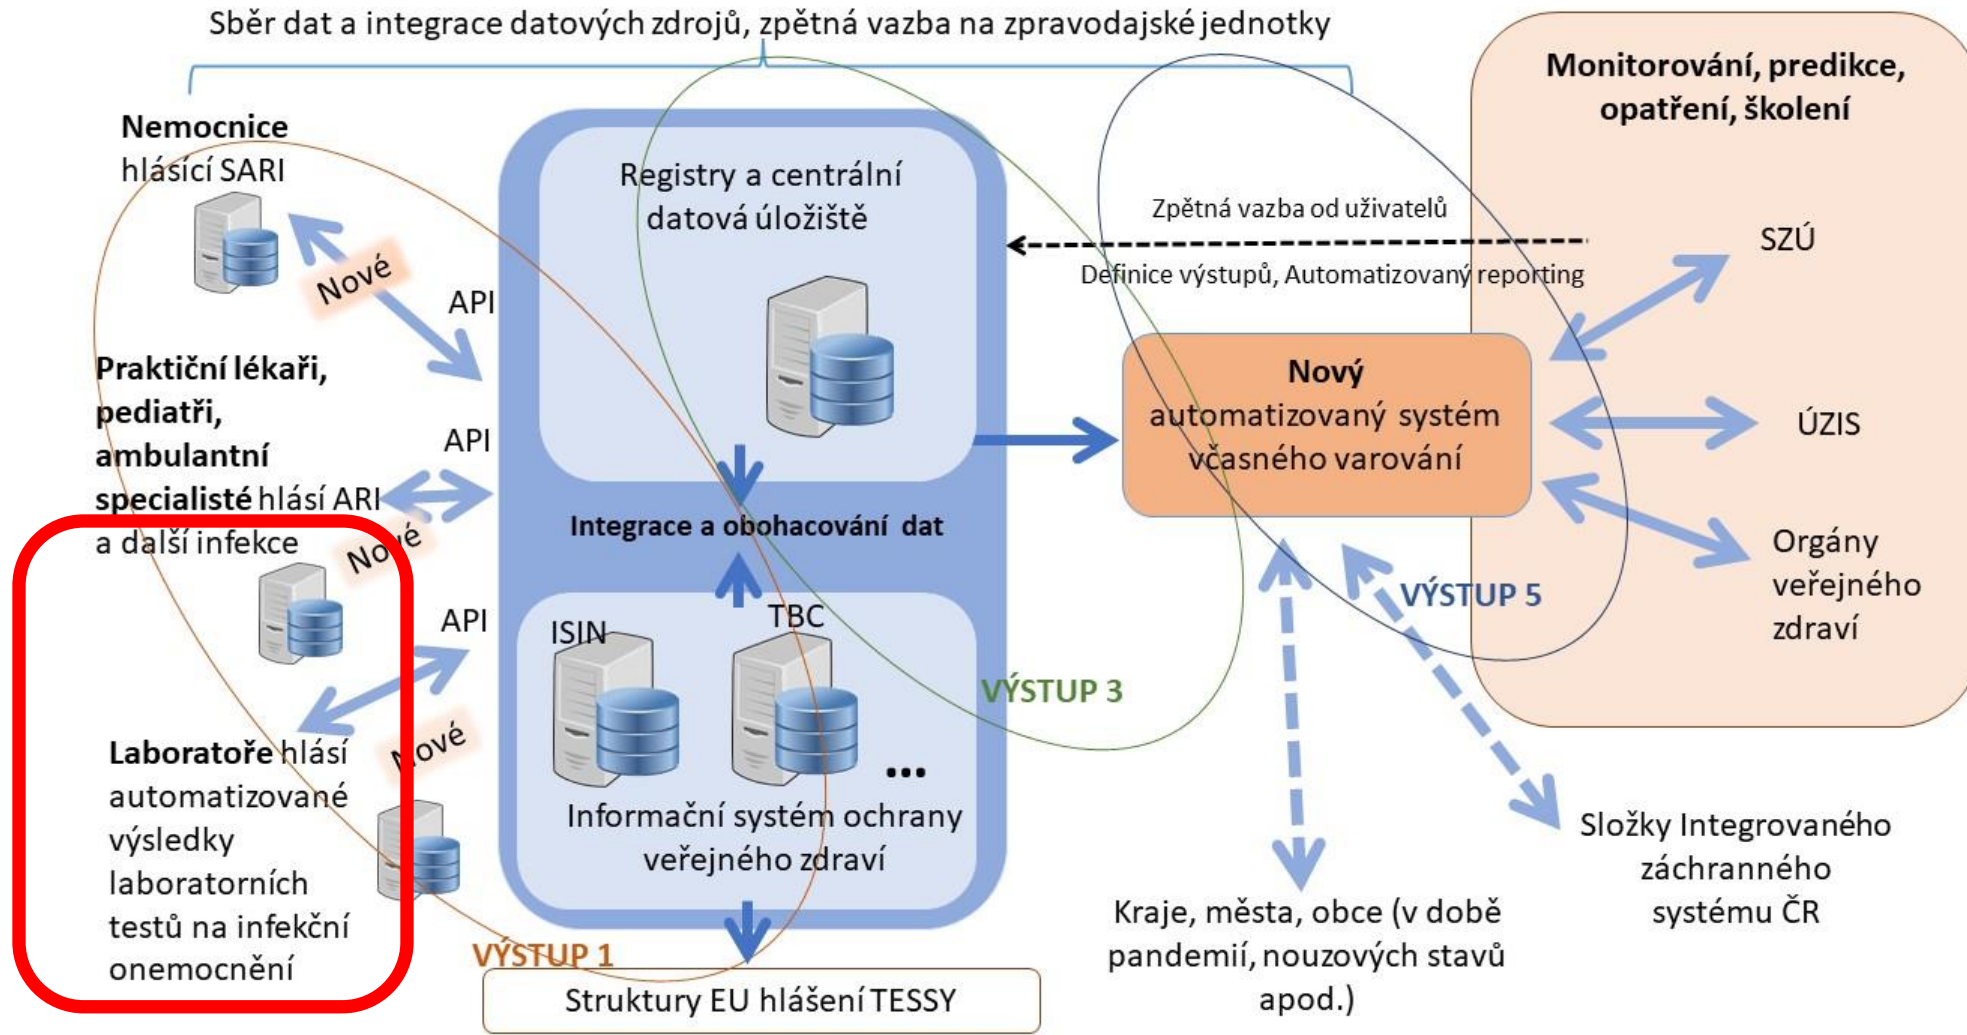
Sběr dat a integrace datových zdrojů, zpětná vazba na zpravodajské jednotky

Nemocnice hlásící SARI

Nové

API

Praktiční lékaři, pediatři, ambulantní specialisté hlásí ARI a další infekce

API

Nové

API

Laboratoře hlásí automatizované výsledky laboratorních testů na infekční onemocnění

Nové

Registry a centrální datová úložiště

Integrace a obohacování dat

ISIN

TBC

...

Informační systém ochrany veřejného zdraví

VÝSTUP 1

Struktury EU hlášení TESSY

VÝSTUP 3

Zpětná vazba od uživatelů

Definice výstupů, Automatizovaný reporting

Nový automatizovaný systém včasného varování

VÝSTUP 5

Monitorování, predikce, opatření, školení

SZÚ

ÚZIS

Orgány veřejného zdraví

Kraje, města, obce (v době pandemií, nouzových stavů apod.)

Složky Integrovaného záchranného systému ČR